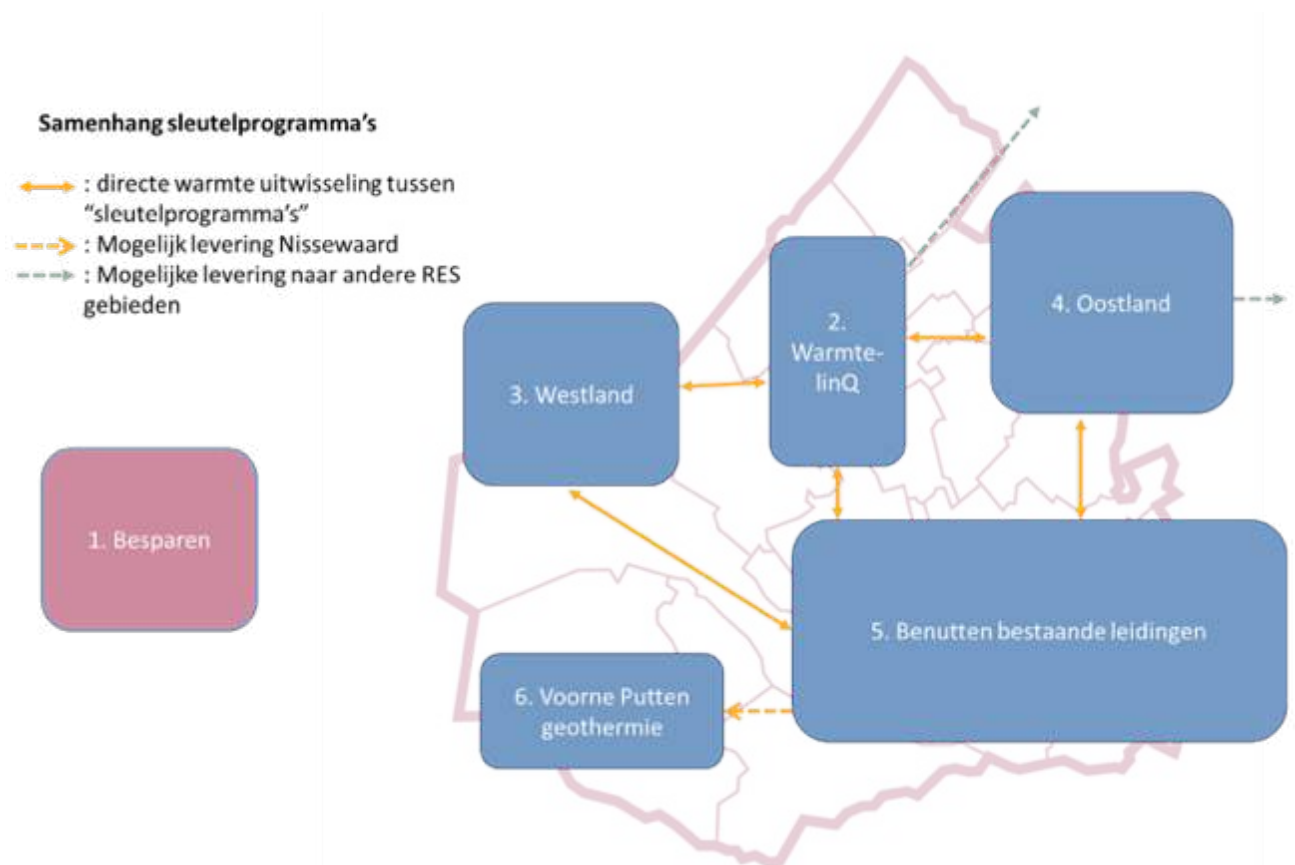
Samenhang sleutelprogramma's

: directe warmte uitwisseling tussen "sleutelprogramma's"
: Mogelijk levering Nissewaard
: Mogelijke levering naar andere RES gebieden

1. Besparen

2. Warmte-linQ

3. Westland

4. Oostland

5. Benutten bestaande leidingen

6. Voorne Putten geothermie